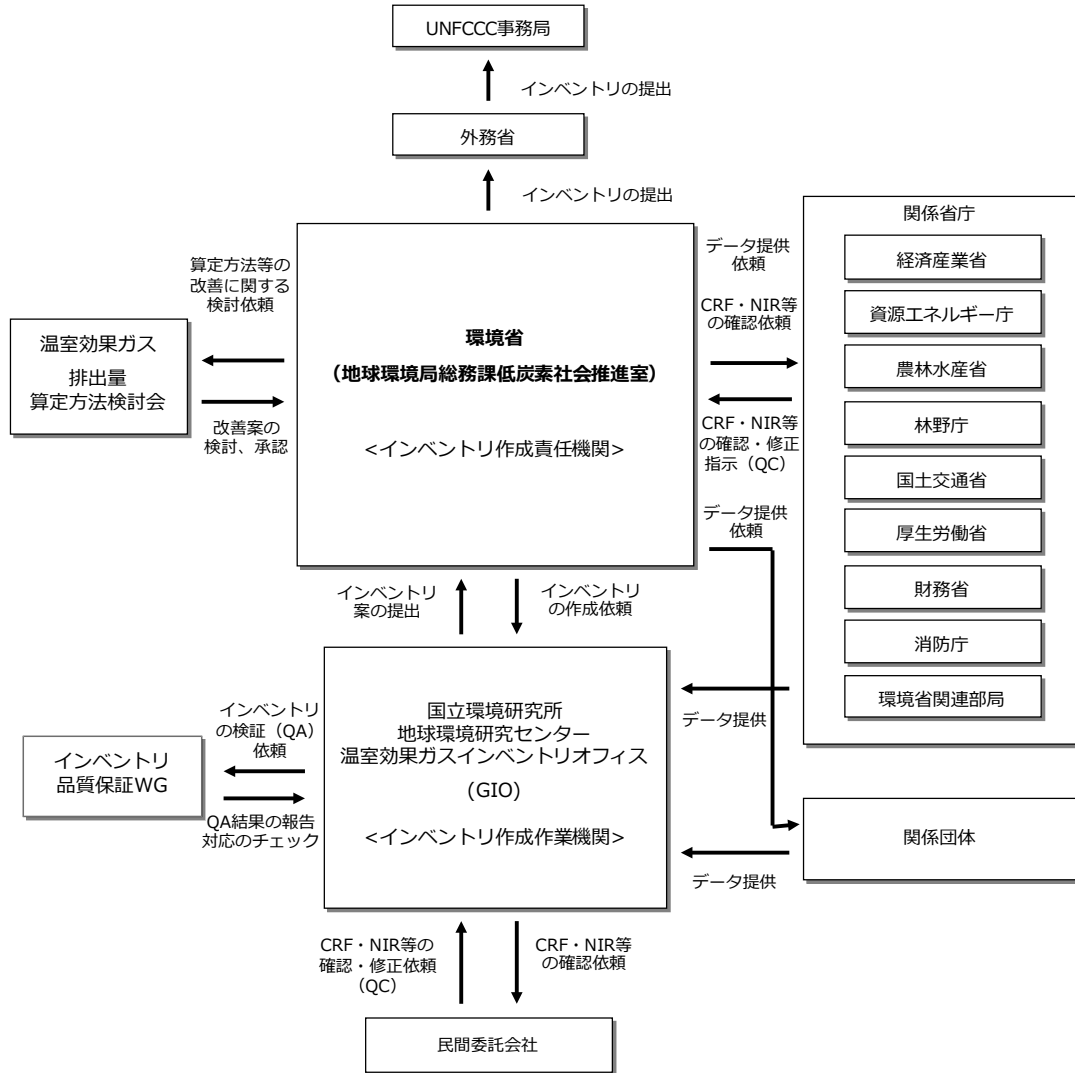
UNFCCC事務局

インベントリの提出

外務省

インベントリの提出

算定方法等の改善に関する検討依頼

温室効果ガス
排出量
算定方法検討会

改善案の検討、承認

環境省
（地球環境局総務課低炭素社会推進室）

<インベントリ作成責任機関>

データ提供依頼

CRF・NIR等の確認依頼

CRF・NIR等の確認・修正指示（QC）

データ提供依頼

関係省庁
経済産業省
資源エネルギー庁
農林水産省
林野庁
国土交通省
厚生労働省
財務省
消防庁
環境省関連部局

インベントリ案の提出

インベントリの作成依頼

データ提供

インベントリの検証（QA）依頼

インベントリ
品質保証WG

QA結果の報告
対応のチェック

国立環境研究所
地球環境研究センター
温室効果ガスインベントリオフィス
（GIO）

<インベントリ作成作業機関>

関係団体

データ提供

CRF・NIR等の確認・修正依頼（QC）

CRF・NIR等の確認依頼

民間委託会社